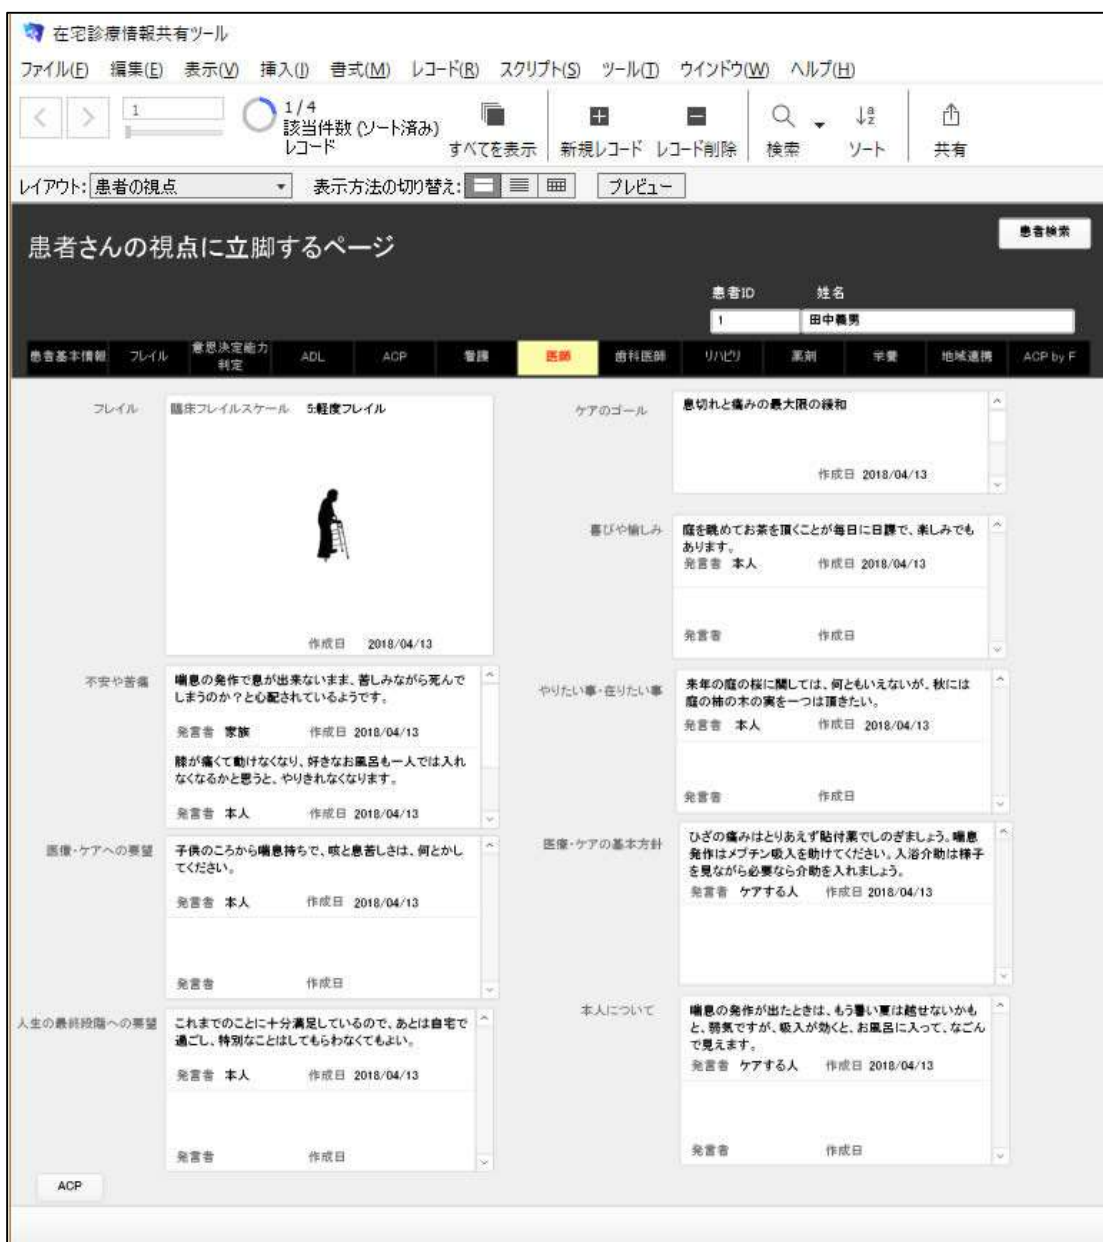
在宅診療情報共有ツール

ファイル(F) 編集(E) 表示(V) 挿入(I) 書式(M) レコード(R) スクリプト(S) ツール(T) ウインドウ(W) ヘルプ(H)

1

1 / 4
該当件数 (ソート済み)
レコード

すべてを表示 新規レコード レコード削除 検索 ソート 共有

レイアウト: 患者の視点 表示方法の切り替え: プレビュー

患者さんの視点に立脚するページ

患者検索

患者ID 1
姓名 田中義男

患者基本情報 フレイル 意思決定能力判定 ADL ACP 看護 医師 歯科医師 リハビリ 薬剤 栄養 地域連携 ACP by F

フレイル
臨床フレイルスケール 5:軽度フレイル
作成日 2018/04/13

ケアのゴール
息切れと痛みの最大限の緩和
作成日 2018/04/13

喜びや愉しみ
庭を眺めてお茶を頂くことが毎日に日課で、楽しみでもあります。
発言者 本人 作成日 2018/04/13
発言者 作成日

不安や苦痛
喘息の発作で息が出来ないまま、苦しみながら死んでしまうのか？と心配されているようです。
発言者 家族 作成日 2018/04/13
膝が痛くて動けなくなり、好きなお風呂も一人では入れなくなるかと思うと、やりきれなくなります。
発言者 本人 作成日 2018/04/13

やりたい事・在りたい事
来年の庭の桜に関しては、何ともいえないが、秋には庭の柿の木の実を一つは頂きたい。
発言者 本人 作成日 2018/04/13
発言者 作成日

医療・ケアへの要望
子供のころから喘息持ちで、咳と息苦しさは、何とかしてください。
発言者 本人 作成日 2018/04/13
発言者 作成日

医療・ケアの基本方針
ひざの痛みはとりあえず貼付薬でしのぎましょう。喘息発作はメプチン吸入を助けてください。入浴介助は様子を見ながら必要なら介助を入れましょう。
発言者 ケアする人 作成日 2018/04/13

人生の最終段階への要望
これまでのことに十分満足しているので、あとは自宅で過ごし、特別なことはしてもらわなくてもよい。
発言者 本人 作成日 2018/04/13
発言者 作成日

本人について
喘息の発作が出たときは、もう暑い夏は越せないかもと、弱気ですが、吸入が効くと、お風呂に入って、なごんで見えます。
発言者 ケアする人 作成日 2018/04/13
発言者 作成日

ACP